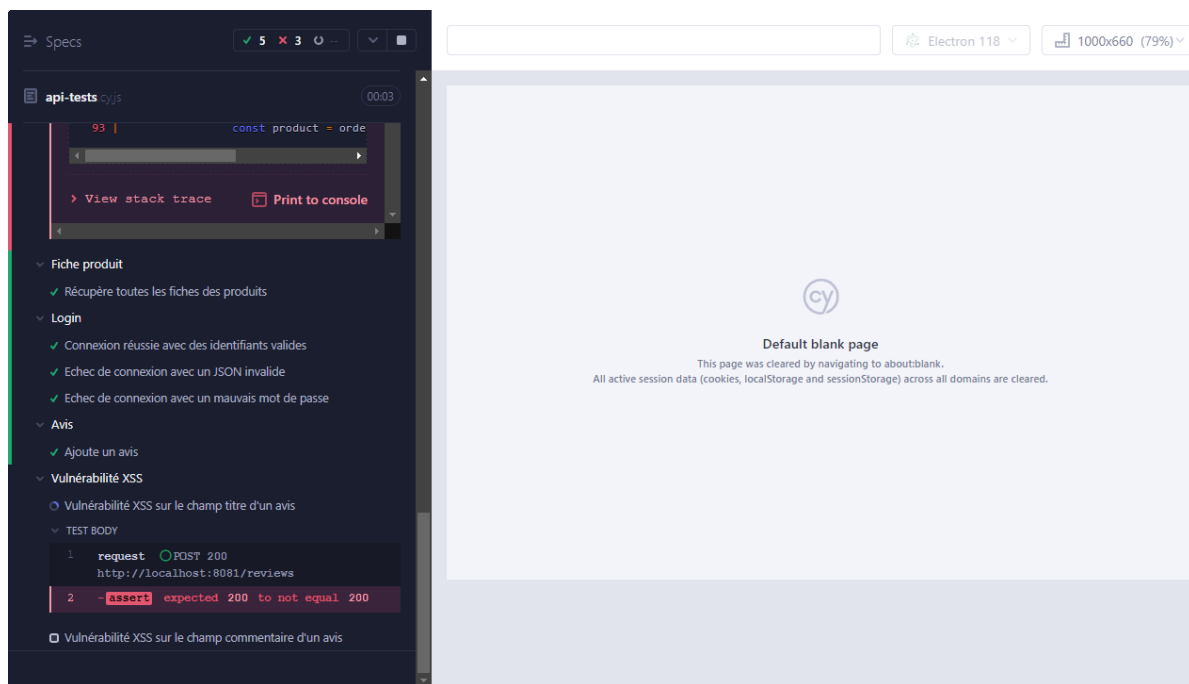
Specs ✓ 5 ✕ 3 --

api-tests.cy.js 00:03

93 | const product = orde

› View stack trace Print to console

Fiche produit
✓ Récupère toutes les fiches des produits
Login
✓ Connexion réussie avec des identifiants valides
✓ Echec de connexion avec un JSON invalide
✓ Echec de connexion avec un mauvais mot de passe
Avis
✓ Ajoute un avis
Vulnérabilité XSS
Vulnérabilité XSS sur le champ titre d'un avis
TEST BODY
1 request POST 200 http://localhost:8081/reviews
2 -assert expected 200 to not equal 200
Vulnérabilité XSS sur le champ commentaire d'un avis

Electron 118 1000x660 (79%)

Default blank page
This page was cleared by navigating to about:blank.
All active session data (cookies, localStorage and sessionStorage) across all domains are cleared.